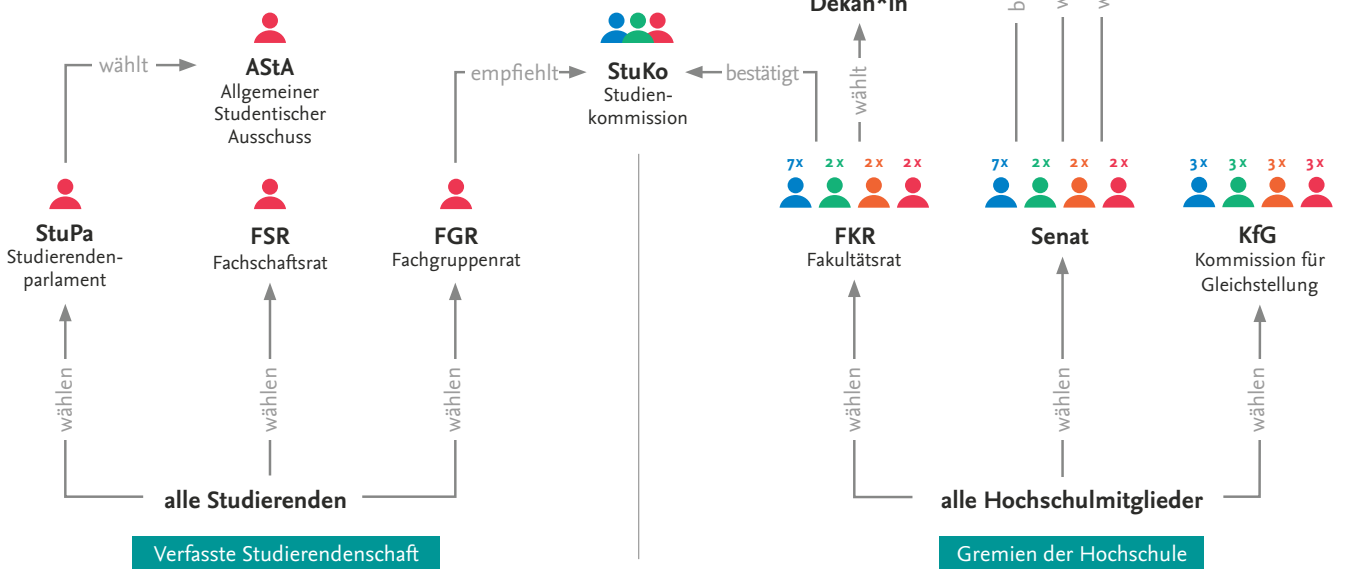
Dekan*in

wählt

AStA
Allgemeiner Studentischer Ausschuss

empfiehlt

StuKo
Studienkommission

bestätigt

wählt

StuPa
Studierendenparlament

FSR
Fachschaftsrat

FGR
Fachgruppenrat

7x 2x 2x 2x

FKR
Fakultätsrat

7x 2x 2x 2x

Senat

3x 3x 3x 3x

KfG
Kommission für Gleichstellung

wählen

wählen

wählen

wählen

wählen

wählen

alle Studierenden

alle Hochschulmitglieder

Verfasste Studierendenschaft

Gremien der Hochschule